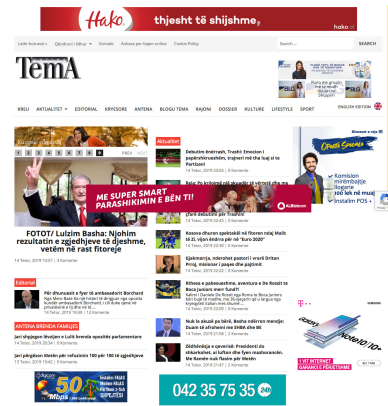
Hako. thjeshtë të shijshme hako.al

Lutfi Aceredi ▾ | Gëndroj | Kthye ▾ | Kontakt | Antena per fagen online | Cookie Policy

Search ... SEARCH

TemA

KREU | AKTUALITET ▾ | EDITORIAL | KRYESORE | ANTENA | BLOGU TEMA | RAJONI | DOSSIER | KULTURE | LIFESTYLE | SPORT

ENGLISH EDITION

PREV NEXT

ME SUPER SMART PARASHIKIMIN E BËN TI!

FOTOT/ Lulzim Basha: Njohim rezultatin e zgjedhjeve të djeshme, vetëm në rast fitoreje

14 Tetor, 2019 10:07 | 0 Komente

Aktualitet

Debutim Andreash, Trasht: Emocion i papërshkrueshëm, trajneri më tha luaj si te Partizani
14 Tetor, 2019 22:59 | 0 Komente

Basi: Po kryhoni një akuzë të vërtetë dhe mund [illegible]

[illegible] debutimi për Tiranën
14 Tetor, 2019 22:44 | 0 Komente

Kosova dhuron spektakël në fitoren ndaj Malit të Zi, vijon ëndra për në "Euro 2020"
14 Tetor, 2019 22:44 | 0 Komente

Gjakmarrja, mbeshet pastori i vrarit Dritan Prroj, mbiesaur i jugon dhe pagëmisë
14 Tetor, 2019 22:30 | 0 Komente

Rihese e pabesueshme, aventura e De Rossit te Boca Juniors mer fund!?
Kalimi i Daniele De Rossit nga Roma te Boca Juniors
14 Tetor, 2019 22:31 | 0 Komente

Nuk ia akuzë po bënë, Basha nëdrron mendje: Duam të afrohemi me SHBA dhe BE
14 Tetor, 2019 22:14 | 0 Komente

Zëdhënësja e qeverisë: Presidenti do shkarkohet, ai lufton dhe fyen mazhorancën. Me Ramën nuk flasim për Metën
14 Tetor, 2019 22:10 | 0 Komente

Editorial

Për dhunuesit e fyer të ambasadorit Borchard
14 Tetor, 2019 10:30 | 12 Komente

ANTENA BRENDA FAMILJES

Jari shpjegon lëvizjen e Lulzit brenda opozitës parlamentare
14 Tetor, 2019 13:03 | 0 Komente

Jari pëngëson Metën për refuzimin 100 për 100 të zgjedhjeve
13 Tetor, 2019 19:42 | 0 Komente

Komision mirëmbajtje Bagazhe
Instalim POS

042 35 75 35

5Mbps

5 VIT INTERNET